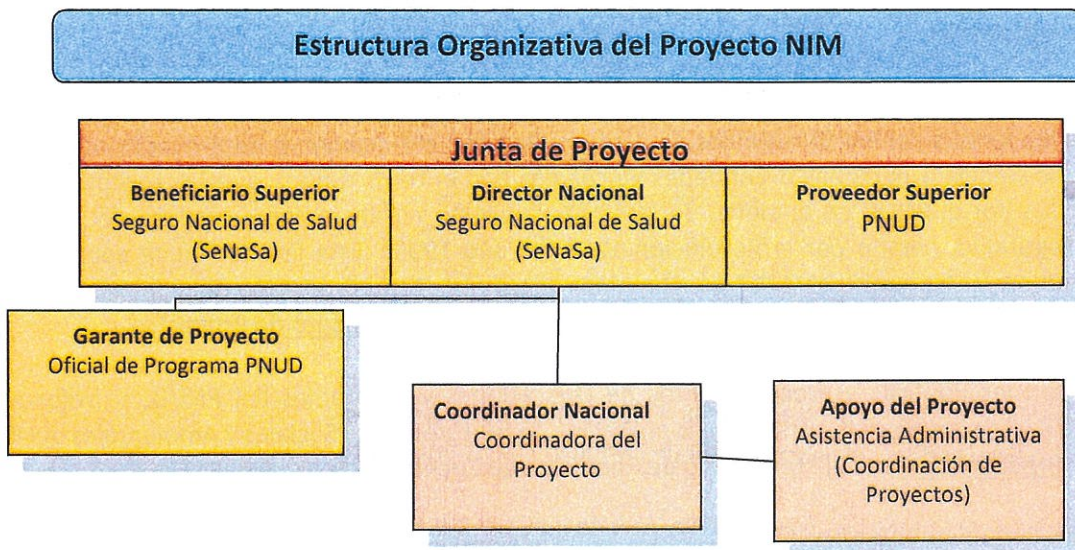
Estructura Organizativa del Proyecto NIM

Junta de Proyecto

Beneficiario Superior
Seguro Nacional de Salud
(SeNaSa)

Director Nacional
Seguro Nacional de Salud
(SeNaSa)

Proveedor Superior
PNUD

Garante de Proyecto
Oficial de Programa PNUD

Coordinador Nacional
Coordinadora del Proyecto

Apoyo del Proyecto
Asistencia Administrativa
(Coordinación de Proyectos)